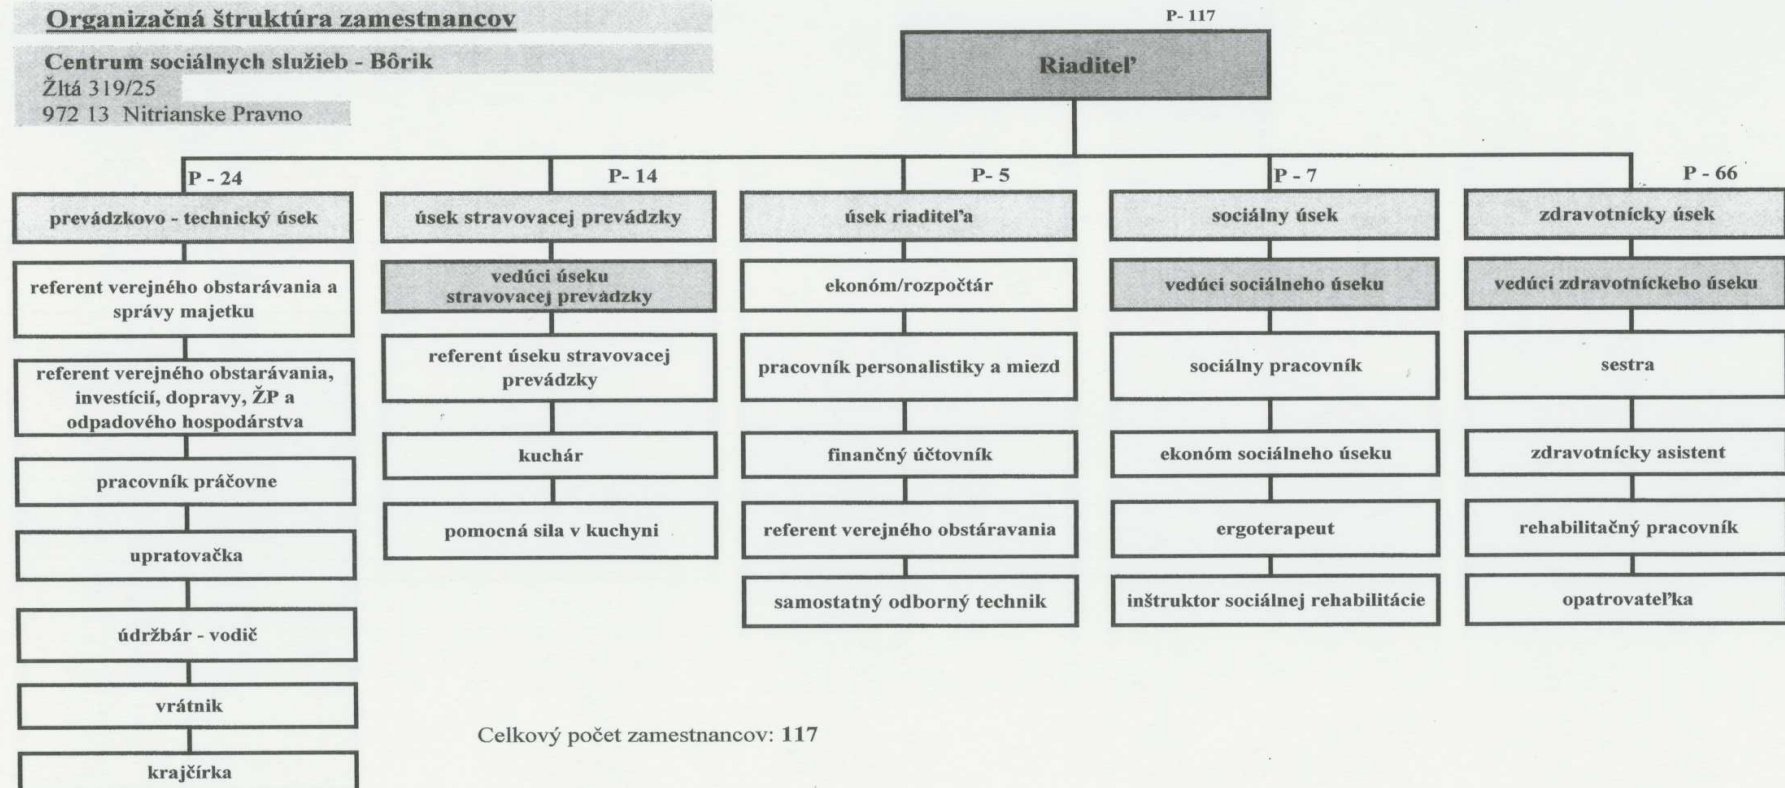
Organizačná štruktúra zamestnancov

Centrum sociálnych služieb - Bôrik
Žltá 319/25
972 13 Nitrianske Pravno

P- 117

Riaditeľ

P - 24

prevádzkovo - technický úsek

referent verejného obstarávania a správy majetku

referent verejného obstarávania, investícií, dopravy, ŽP a odpadového hospodárstva

pracovník práčovne

upratovačka

údržbár - vodič

vrátnik

krajčírka

P- 14

úsek stravovacej prevádzky

vedúci úseku stravovacej prevádzky

referent úseku stravovacej prevádzky

kuchár

pomocná sila v kuchyni

P- 5

úsek riaditeľa

ekonóm/rozpočtár

pracovník personalistiky a miezd

finančný účtovník

referent verejného obstárania

samostatný odborný technik

P - 7

sociálny úsek

vedúci sociálneho úseku

sociálny pracovník

ekonóm sociálneho úseku

ergoterapeut

inštruktor sociálnej rehabilitácie

P - 66

zdravotnícky úsek

vedúci zdravotníckeho úseku

sestra

zdravotnícky asistent

rehabilitačný pracovník

opatrovateľka

Celkový počet zamestnancov: 117